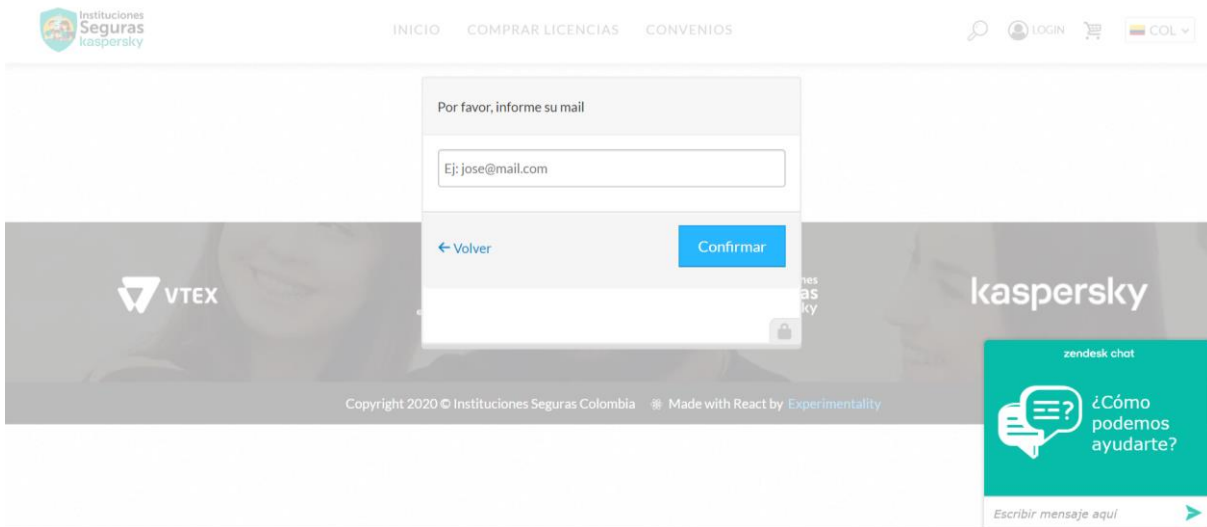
Instituciones Seguras kaspersky

INICIO COMPRAR LICENCIAS CONVENIOS

LOGIN

COL

Por favor, informe su mail

Ej: jose@mail.com

← Volver

Confirmar

VTEX

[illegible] as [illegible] ky

kaspersky

Copyright 2020 © Instituciones Seguras Colombia Made with React by Experimentality

zendesk chat

¿Cómo podemos ayudarte?

Escribir mensaje aquí